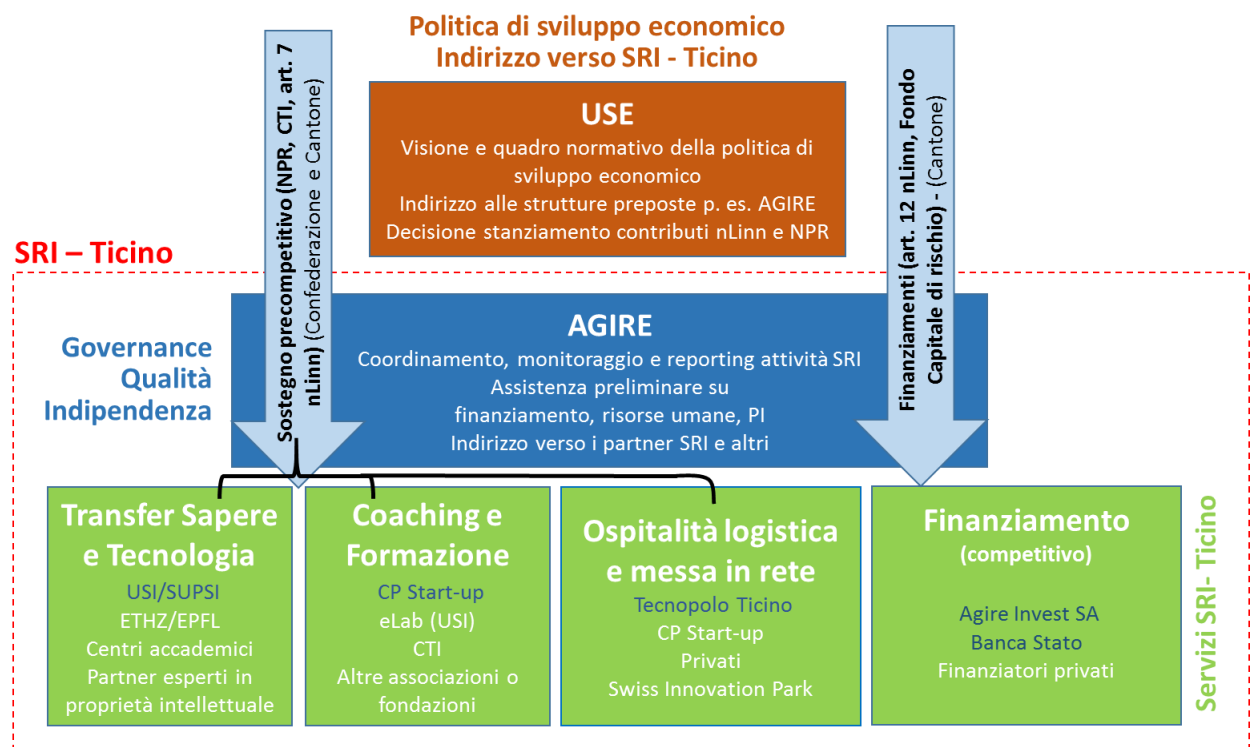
Politica di sviluppo economico
Indirizzo verso SRI - Ticino

Sostegno precompetitivo (NPR, CTI, art. 7 nLinn) (Confederazione e Cantone)

USE
Visione e quadro normativo della politica di sviluppo economico
Indirizzo alle strutture preposte p. es. AGIRE
Decisione stanziamento contributi nLinn e NPR

Finanziamenti (art. 12 nLinn, Fondo Capitale di rischio) - (Cantone)

SRI – Ticino

Governance
Qualità
Indipendenza

AGIRE
Coordinamento, monitoraggio e reporting attività SRI
Assistenza preliminare su finanziamento, risorse umane, PI
Indirizzo verso i partner SRI e altri

Transfer Sapere e Tecnologia
USI/SUPSI
ETHZ/EPFL
Centri accademici
Partner esperti in proprietà intellettuale

Coaching e Formazione
CP Start-up
eLab (USI)
CTI
Altre associazioni o fondazioni

Ospitalità logistica e messa in rete
Tecnopolo Ticino
CP Start-up
Privati
Swiss Innovation Park

Finanziamento
(competitivo)
Agire Invest SA
Banca Stato
Finanziatori privati

Servizi SRI- Ticino